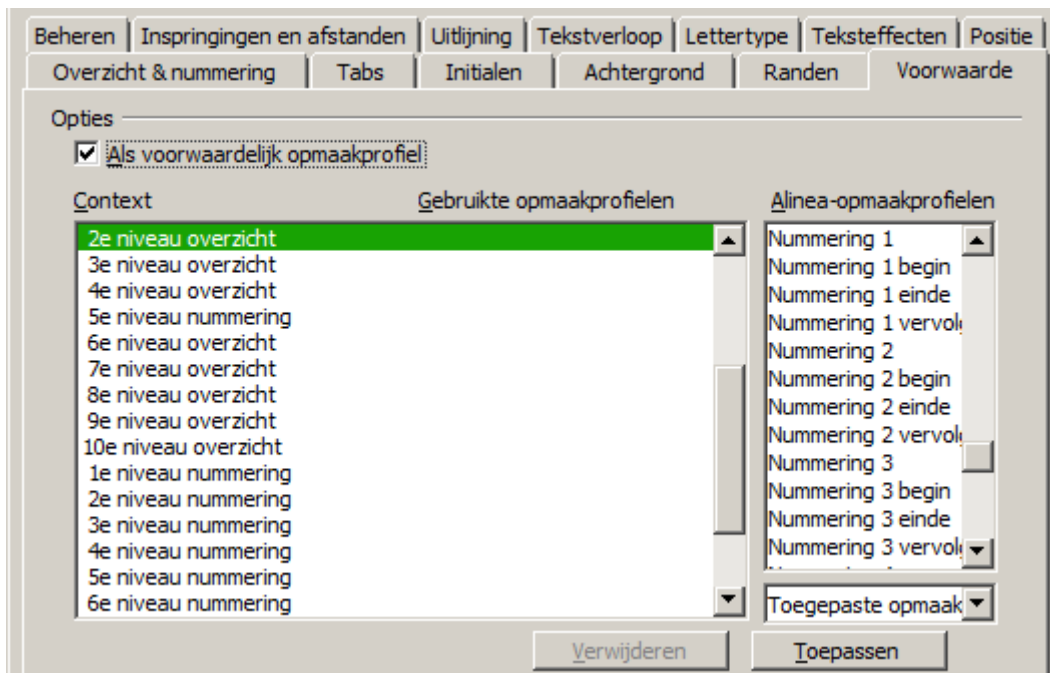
Beheren | Inspringingen en afstanden | Uitlijning | Tekstverloop | Lettertype | Teksteffecten | Positie
Overzicht & nummering | Tabs | Initialen | Achtergrond | Randen | Voorwaarde

Opties

☑ Als voorwaardelijk opmaakprofiel

Context

Gebruikte opmaakprofielen

Alinea-opmaakprofielen

2e niveau overzicht
3e niveau overzicht
4e niveau overzicht
5e niveau nummering
6e niveau overzicht
7e niveau overzicht
8e niveau overzicht
9e niveau overzicht
10e niveau overzicht
1e niveau nummering
2e niveau nummering
3e niveau nummering
4e niveau nummering
5e niveau nummering
6e niveau nummering

Nummering 1
Nummering 1 begin
Nummering 1 einde
Nummering 1 vervol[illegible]
Nummering 2
Nummering 2 begin
Nummering 2 einde
Nummering 2 vervol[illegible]
Nummering 3
Nummering 3 begin
Nummering 3 einde
Nummering 3 vervol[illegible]

Toegepaste opmaak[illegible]

Verwijderen

Toepassen